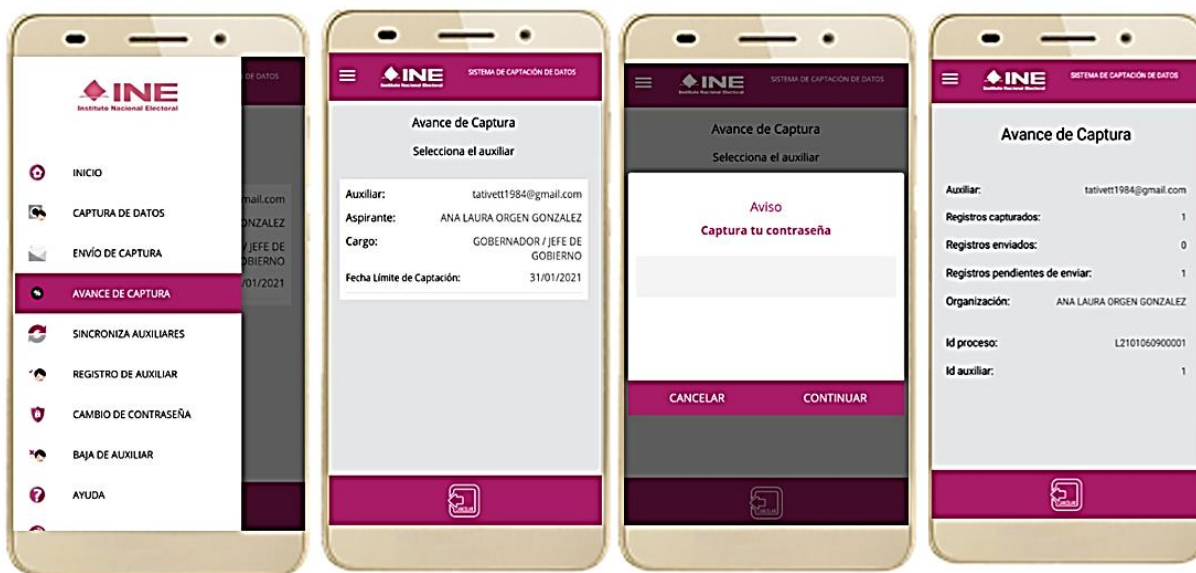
INE
Instituto Nacional Electoral

DE DATOS

INICIO
CAPTURA DE DATOS
ENVÍO DE CAPTURA
AVANCE DE CAPTURA
SINCRONIZA AUXILIARES
REGISTRO DE AUXILIAR
CAMBIO DE CONTRASEÑA
BAJA DE AUXILIAR
AYUDA

gmail.com
NZALEZ
/ JEFE DE
BIERNO
/01/2021

INE
Instituto Nacional Electoral
SISTEMA DE CAPTACIÓN DE DATOS

Avance de Captura
Selecciona el auxiliar

Auxiliar: tativett1984@gmail.com
Aspirante: ANA LAURA ORGEN GONZALEZ
Cargo: GOBERNADOR / JEFE DE GOBIERNO
Fecha Límite de Captación: 31/01/2021

INE
Instituto Nacional Electoral
SISTEMA DE CAPTACIÓN DE DATOS

Avance de Captura
Selecciona el auxiliar

Aviso
Captura tu contraseña

CANCELAR
CONTINUAR

INE
Instituto Nacional Electoral
SISTEMA DE CAPTACIÓN DE DATOS

Avance de Captura

Auxiliar: tativett1984@gmail.com
Registros capturados: 1
Registros enviados: 0
Registros pendientes de enviar: 1
Organización: ANA LAURA ORGEN GONZALEZ
Id proceso: L2101060900001
Id auxiliar: 1